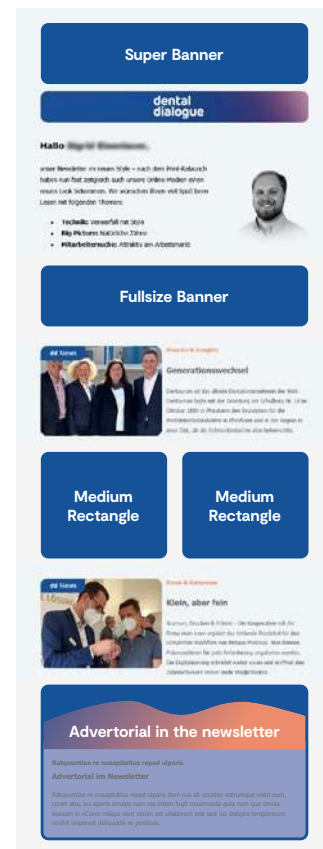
Super Banner

dental dialogue

Hallo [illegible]

unser Newsletter im neuen Style – nach dem Print-Relaunch haben nun fast zeitgleich auch unsere Online-Medien einen neuen Look bekommen. Wir wünschen Ihnen viel Spaß beim Lesen mit folgenden Themen:

- Technik: Verwerfall mit Stile
- Big Picture: Natürliche Zähne
- Mitarbeitersuche: Attraktiv am Arbeitsmarkt

Fullsize Banner

dd News

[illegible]

Generationswechsel

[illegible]

Medium Rectangle

Medium Rectangle

dd News

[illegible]

Klein, aber fein

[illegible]

Advertorial in the newsletter

Ratquuntiae re nusapitatius reped ulparis

Advertorial im Newsletter

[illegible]